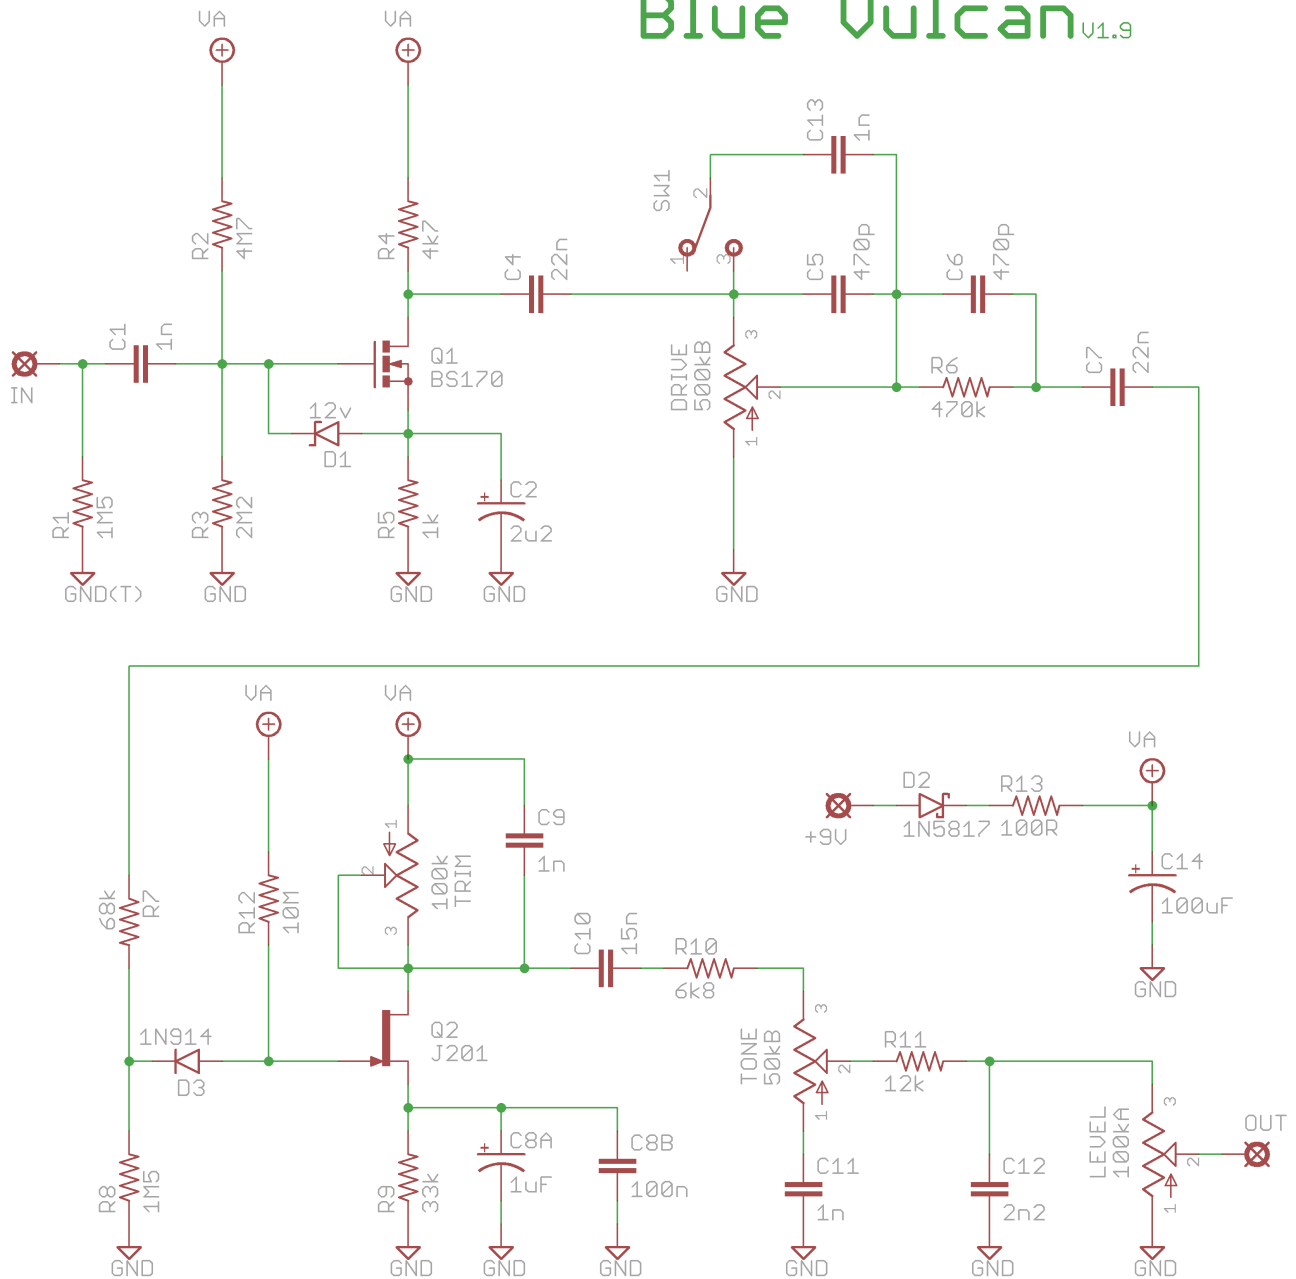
Blue Vulcan V1.9

VA
VA
R2 4M7
R4 4k7
C13 1n
SW1 2 1 3
C4 22n
C5 470p
C6 470p
IN
C1 1n
Q1 BS170
3
DRIVE 500kB
2
1
R6 470k
C7 22n
12v
D1
R1 1M5
R3 2M2
R5 1k
C2 2u2
GND(T)
GND
GND
GND
GND

VA
VA
1
C9 1n
2
100k TRIM
3
VA
D2
R13
+9V
1N5817 100R
C14 100uF
GND
68k R7
R12 10M
C10 15n
R10 6k8
3
TONE 50kB
2
1
R11 12k
1N914
D3
Q2 J201
C8A 1uF
C8B 100n
3
LEVEL 100kA
2
1
OUT
R8 1M5
R9 33k
C11 1n
C12 2n2
GND
GND
GND
GND
GND
GND
GND